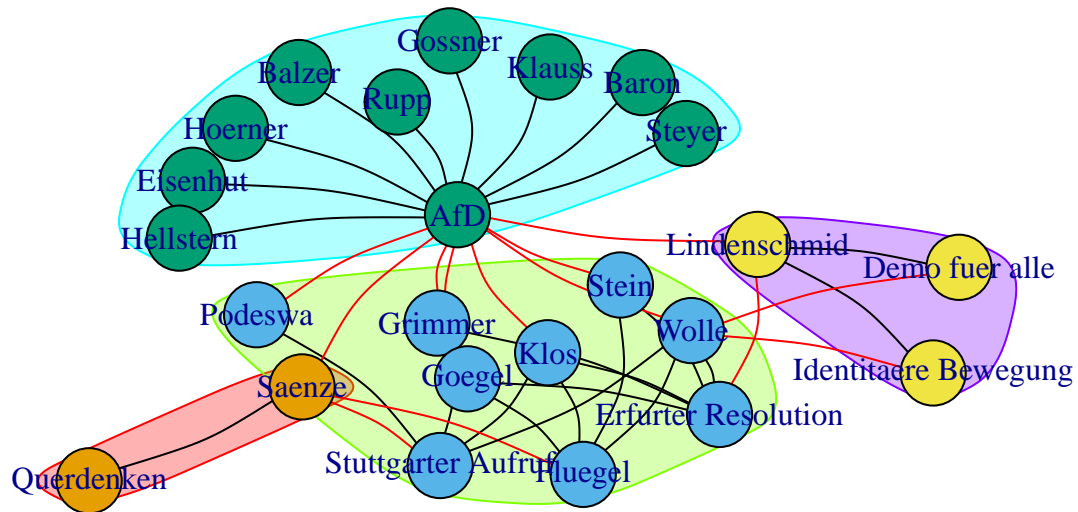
Gossner
Balzer
Klauss
Baron
Rupp
Hoerner
Steyer
Eisenhut
AfD
Hellstern
Lindenschmid
Demo fuer alle
Stein
Podeswa
Grimmer
Wolle
Klos
Identitaere Bewegung
Goegel
Saenze
Erfurter Resolution
Stuttgarter Aufruf
Fluegel
Querdenken